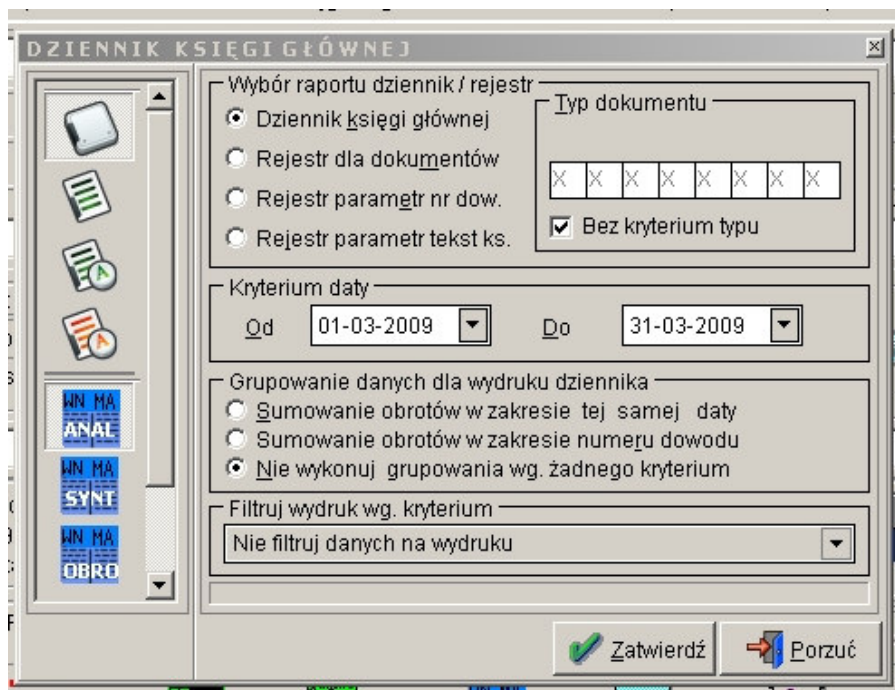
DZIENNIK KSIĘGI GŁÓWNEJ

WN MA ANAL

WN MA SYNT

WN MA OBRO

Wybór raportu dziennik / rejestr
Dziennik księgi głównej
Rejestr dla dokumentów
Rejestr parametr nr dow.
Rejestr parametr tekst ks.

Typ dokumentu
X X X X X X X X
Bez kryterium typu

Kryterium daty
Od 01-03-2009 Do 31-03-2009

Grupowanie danych dla wydruku dziennika
Sumowanie obrotów w zakresie tej samej daty
Sumowanie obrotów w zakresie numeru dowodu
Nie wykonuj grupowania wg. żadnego kryterium

Filtruj wydruk wg. kryterium
Nie filtruj danych na wydruku

Zatwierdź
Porzuć